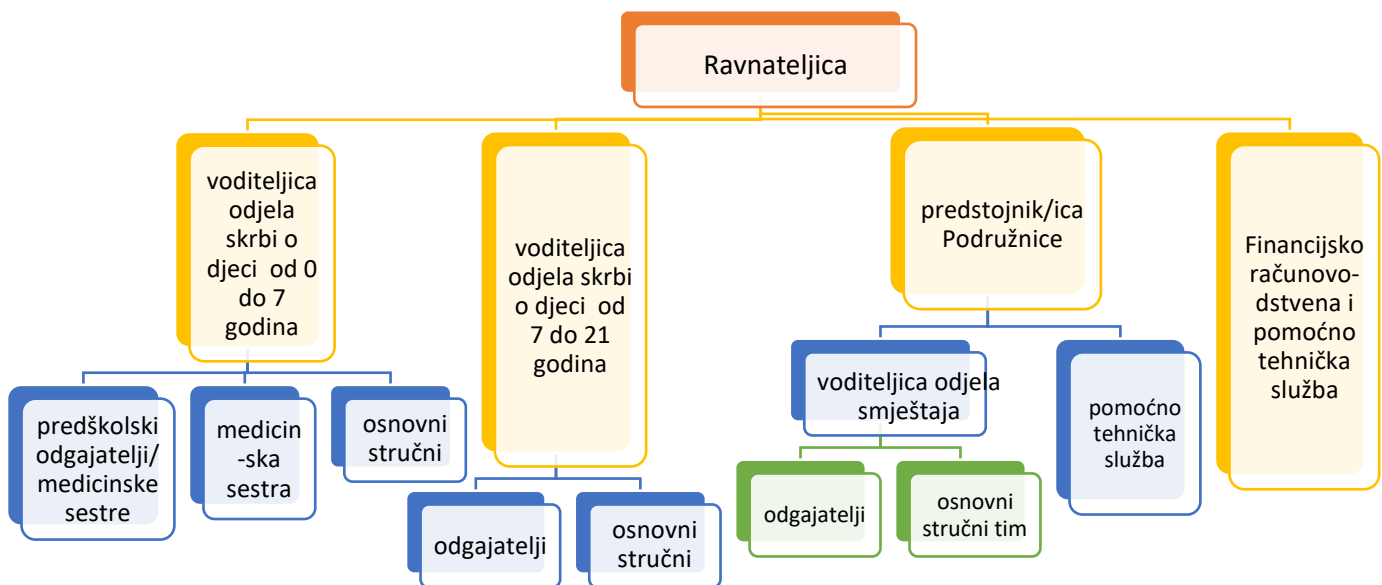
Ravnateljica

voditeljica odjela skrbi o djeci od 0 do 7 godina

predškolski odgajatelji/ medicinske sestre

medicin -ska sestra

osnovni stručni

voditeljica odjela skrbi o djeci od 7 do 21 godina

odgajatelji

osnovni stručni

predstojnik/ica Podružnice

voditeljica odjela smještaja

odgajatelji

osnovni stručni tim

pomoćno tehnička služba

Financijsko računovodstvena i pomoćno tehnička služba